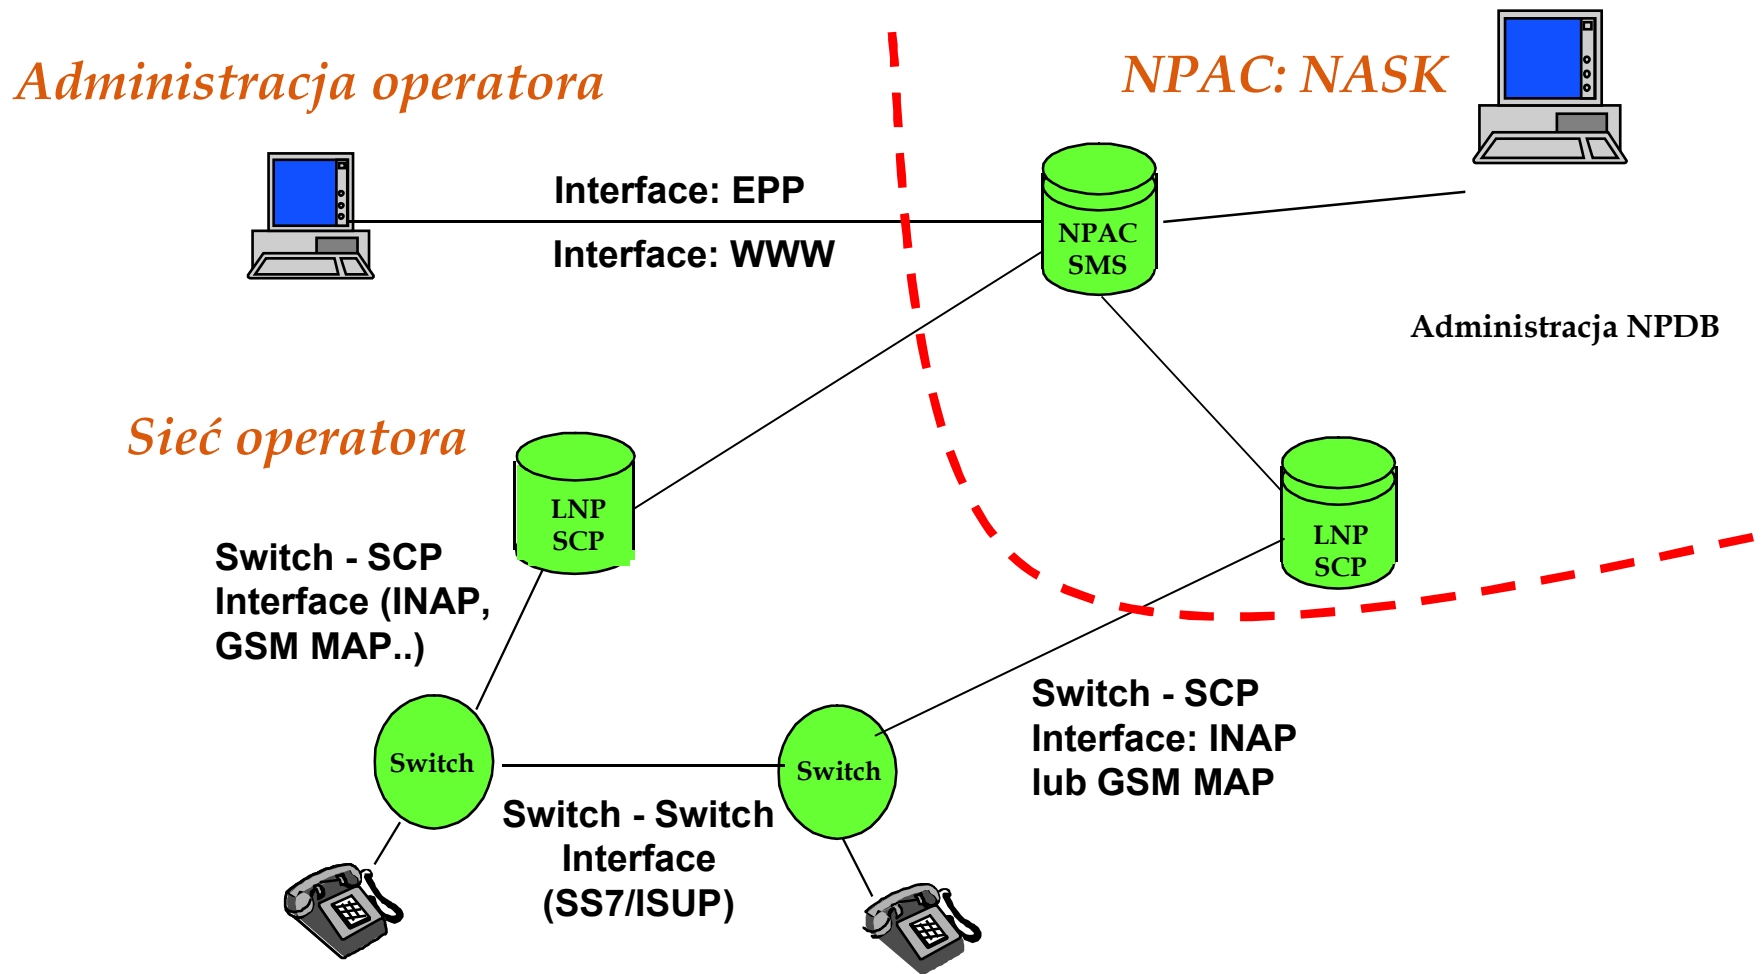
Administracja operatora

NPAC: NASK

Interface: EPP

Interface: WWW

NPAC
SMS

Administracja NPDB

Sieć operatora

LNP
SCP

LNP
SCP

Switch - SCP
Interface (INAP, GSM MAP..)

Switch - SCP
Interface: INAP
lub GSM MAP

Switch

Switch

Switch - Switch
Interface
(SS7/ISUP)